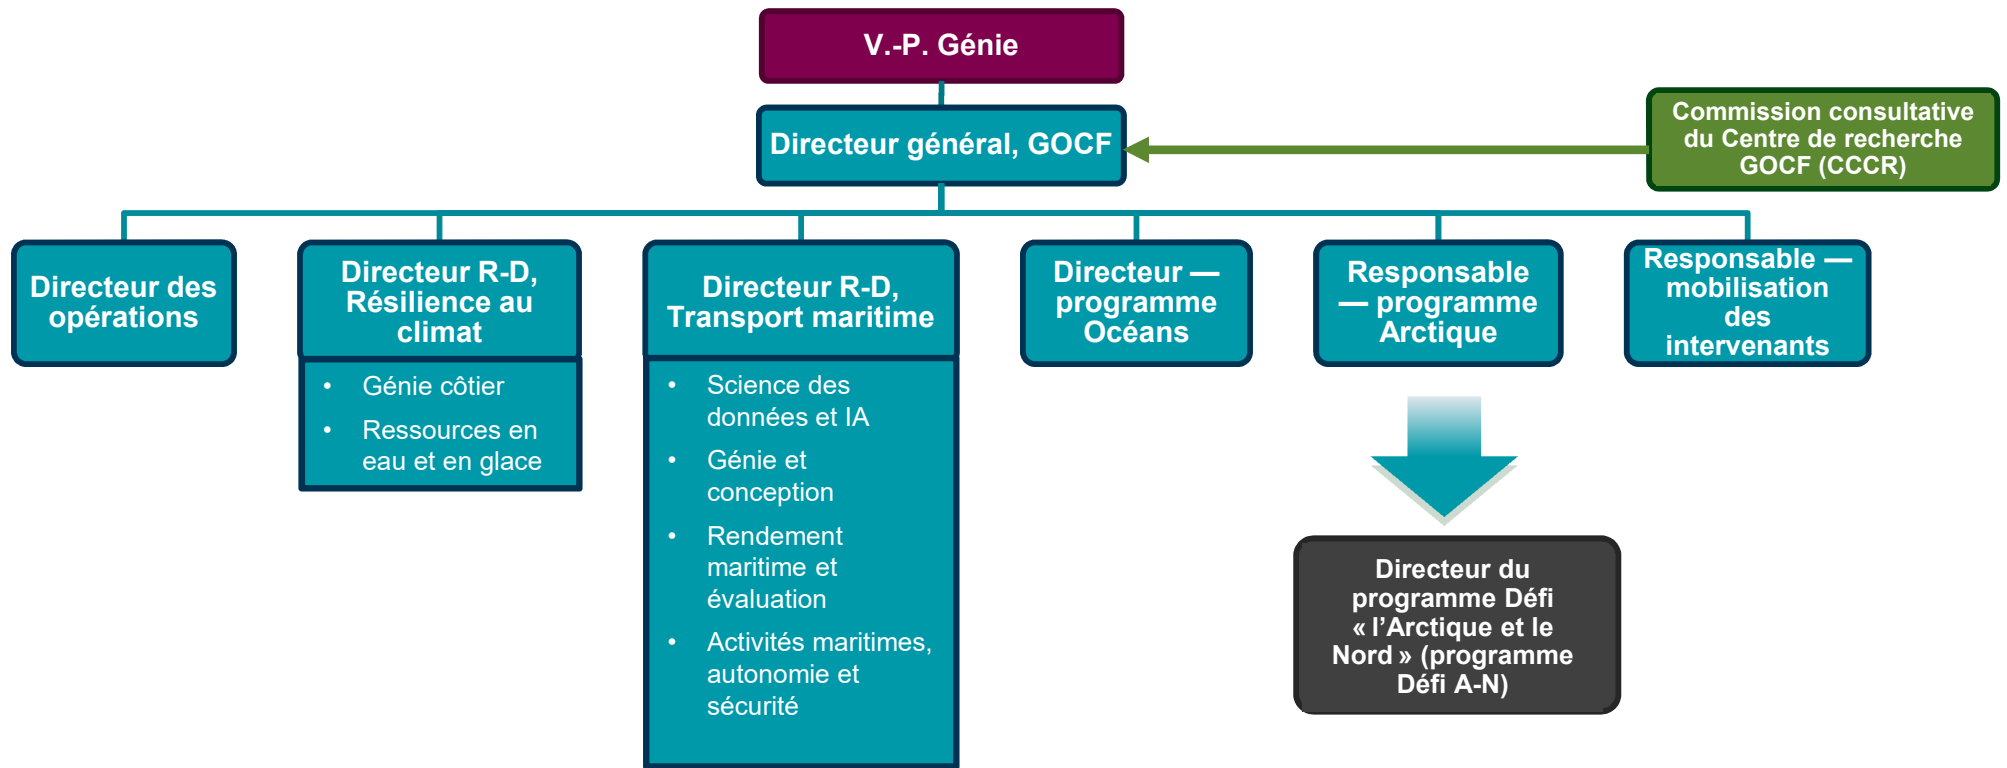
V.-P. Génie

Directeur général, GOCF

Commission consultative du Centre de recherche GOCF (CCCR)

Directeur des opérations

Directeur R-D, Résilience au climat

- Génie côtier
- Ressources en eau et en glace

Directeur R-D, Transport maritime

- Science des données et IA
- Génie et conception
- Rendement maritime et évaluation
- Activités maritimes, autonomie et sécurité

Directeur — programme Océans

Responsable — programme Arctique

Responsable — mobilisation des intervenants

Directeur du programme Défi « l'Arctique et le Nord » (programme Défi A-N)